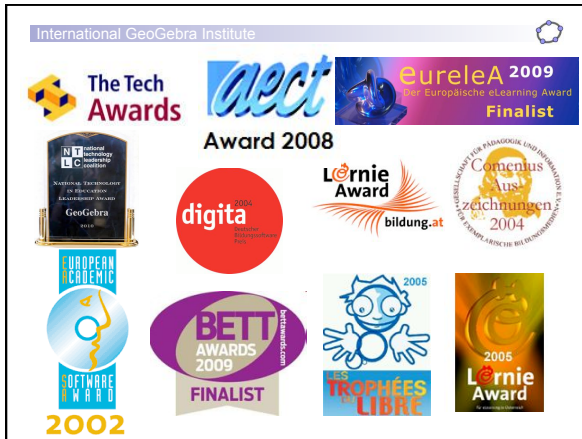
International GeoGebra Institute

The Tech Awards

aect

Award 2008

eureleA 2009
Der Europäische eLearning Award
Finalist

NTLC
national technology leadership coalition
NATIONAL TECHNOLOGY LEADERSHIP COALITION LEADERSHIP AWARD
GeoGebra
2010

digita
2004
Deutscher Bildungssoftware Preis

Lernie Award
bildung.at

GESELLSCHAFT FÜR PÄDAGOGIK UND INFORMATION E.V. FÜR EXEMPLARISCHE BILDUNGSMEDIEN
Comenius Auszeichnungen 2004

EUROPEAN ACADEMIC SOFTWARE AWARD
2002

BETT AWARDS 2009
FINALIST
bettawards.com

2005
LES TROPHÉES DU LIBRE

2005
Lernie Award
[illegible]